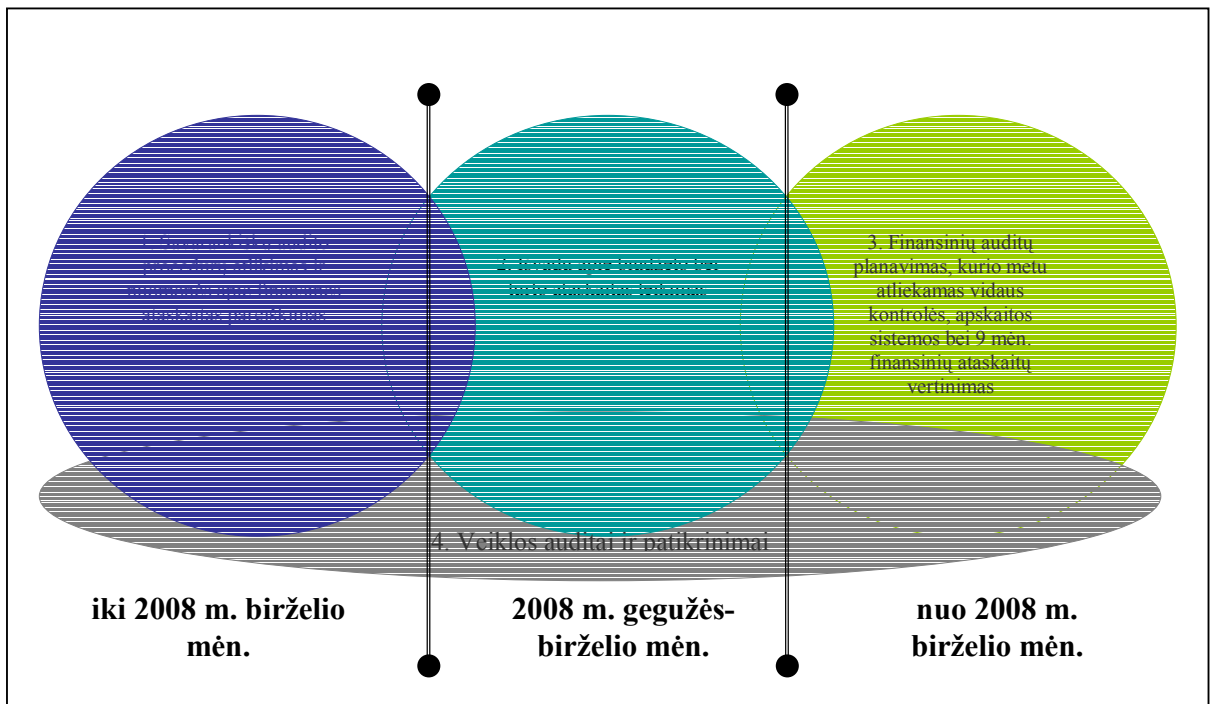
1. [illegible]

2. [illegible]

3. Finansinių auditų planavimas, kurio metu atliekamas vidaus kontrolės, apskaitos sistemos bei 9 mėn. finansinių ataskaitų vertinimas

4. Veiklos auditai ir patikrinimai

iki 2008 m. birželio mėn.

2008 m. gegužės-birželio mėn.

nuo 2008 m. birželio mėn.